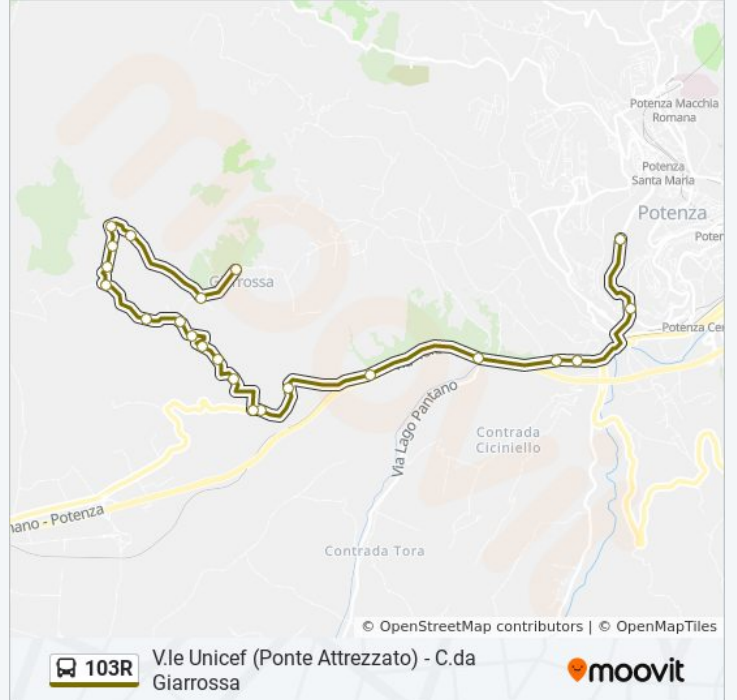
Potenza Macchia Romana

Potenza Santa Maria

Potenza

Poten

Giarrossa

Potenza Ce

Via Lago Pantano

Contrada Ciciniello

nano - Potenza

Contrada Tora

© OpenStreetMap contributors | © OpenMapTiles

103R

V.le Unicef (Ponte Attrezzato) - C.da Giarrossa

moovit